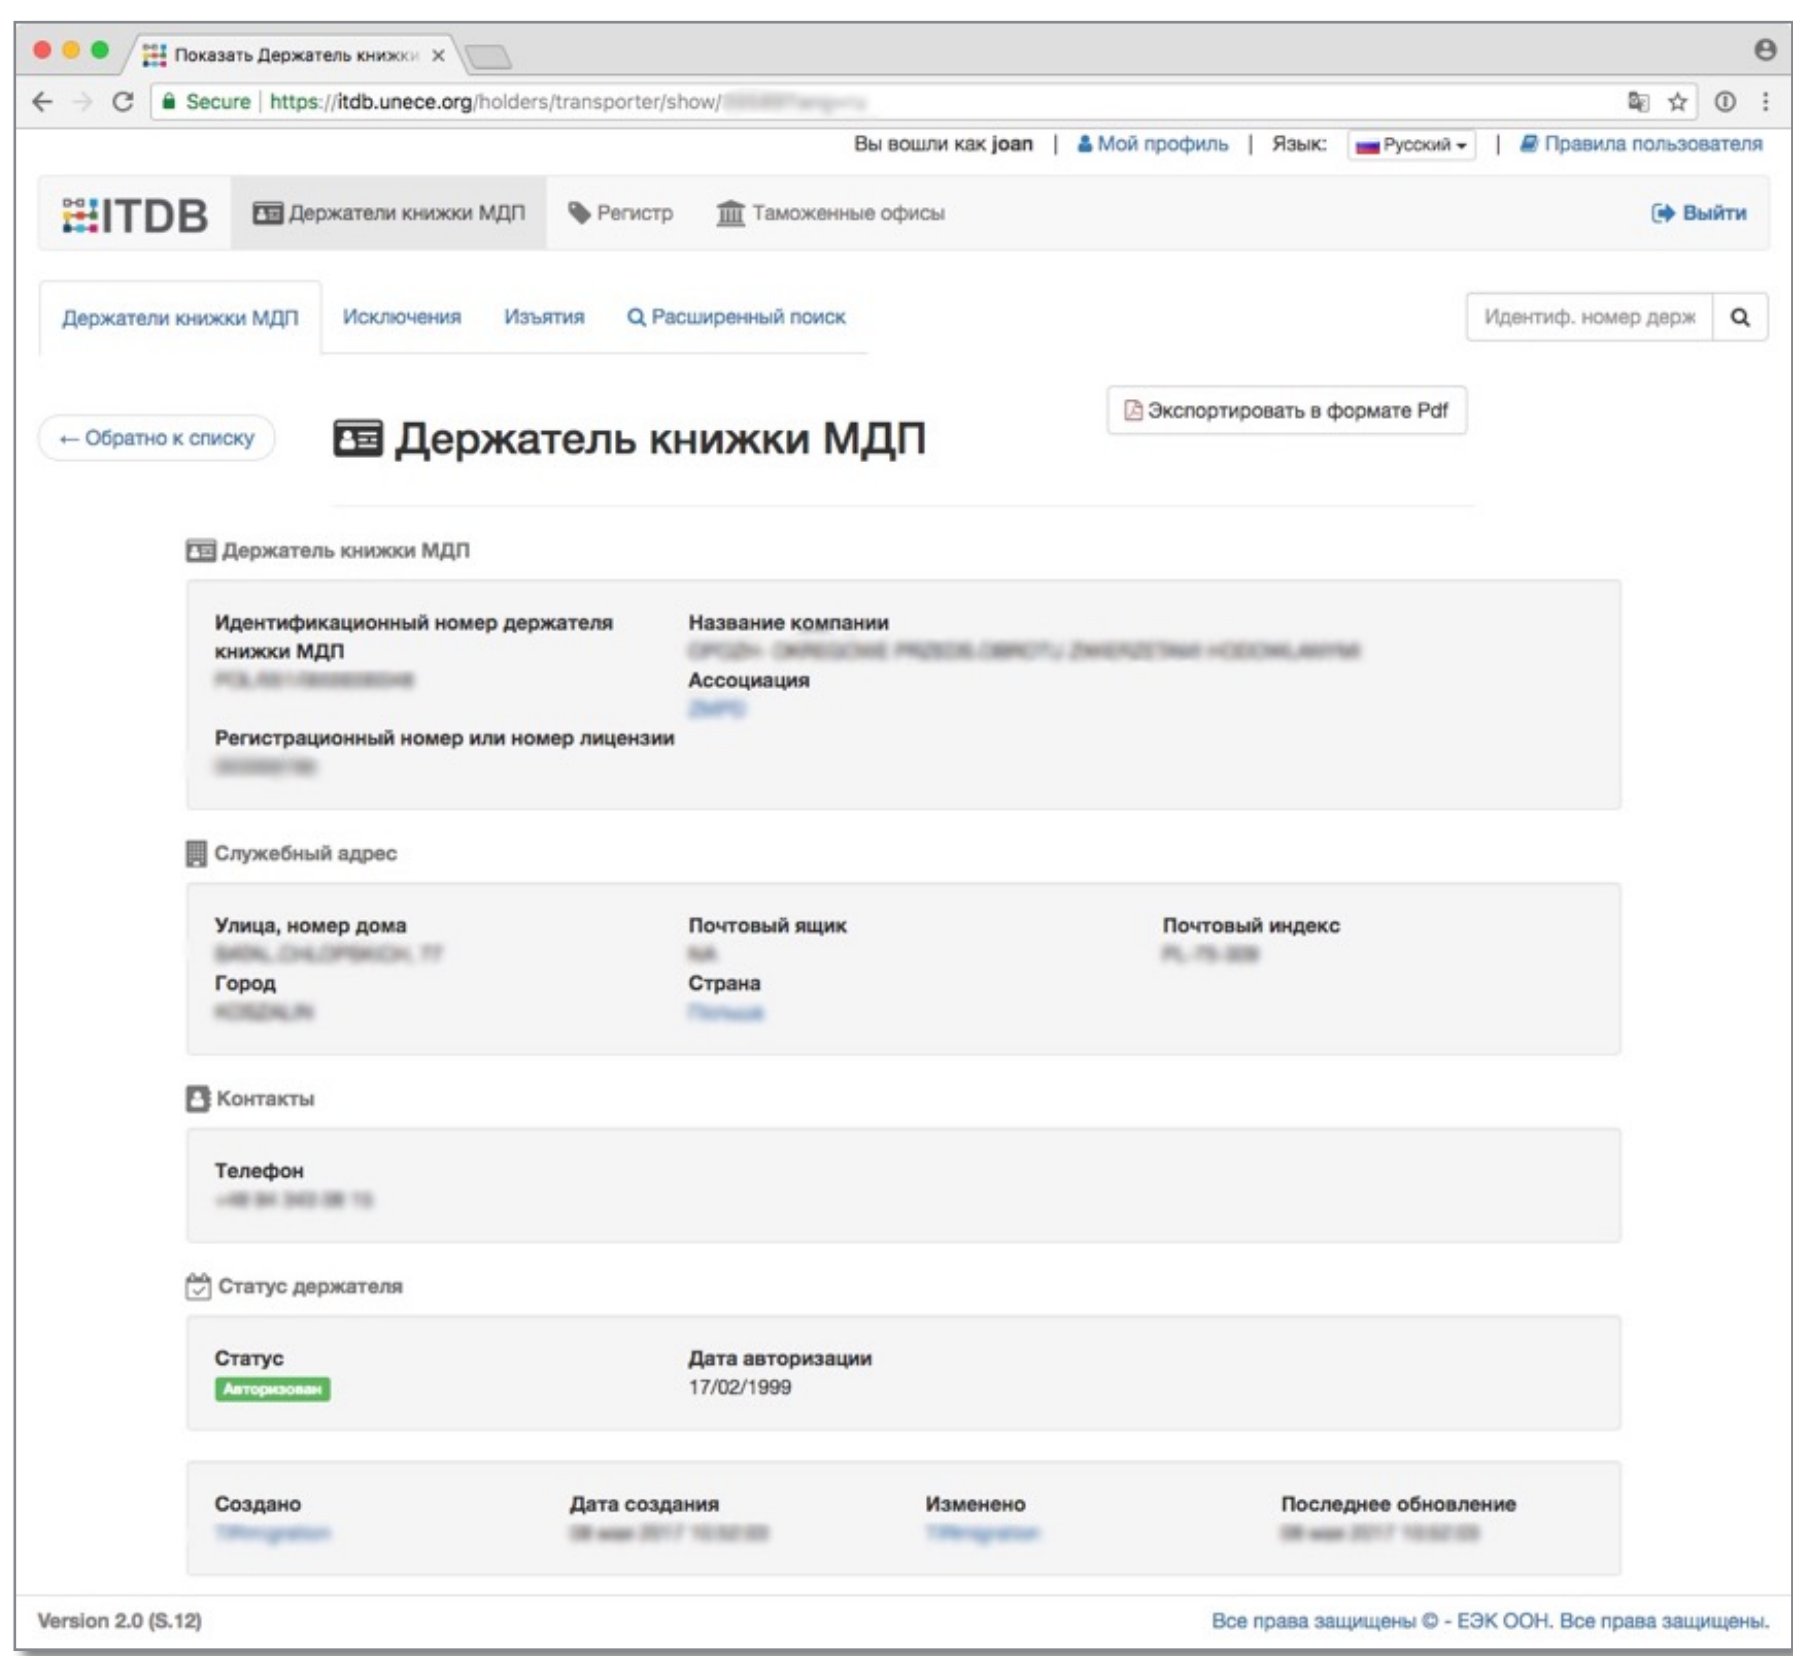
Показать Держатель книжки ×

Secure | https://itdb.unece.org/holders/transporter/show/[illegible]

Вы вошли как joan | Мой профиль | Язык: Русский | Правила пользователя

ITDB Держатели книжки МДП Регистр Таможенные офисы Выйти

Держатели книжки МДП Исключения Изъятия Расширенный поиск

Идентиф. номер держ

← Обратно к списку

Держатель книжки МДП

Экспортировать в формате Pdf

Держатель книжки МДП

Идентификационный номер держателя книжки МДП
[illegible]

Название компании
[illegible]

Ассоциация
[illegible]

Регистрационный номер или номер лицензии
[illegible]

Служебный адрес

Улица, номер дома
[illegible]

Почтовый ящик
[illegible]

Почтовый индекс
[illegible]

Город
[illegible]

Страна
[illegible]

Контакты

Телефон
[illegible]

Статус держателя

Статус
Авторизован

Дата авторизации
17/02/1999

Создано
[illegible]

Дата создания
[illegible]

Изменено
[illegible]

Последнее обновление
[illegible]

Version 2.0 (S.12)

Все права защищены © - ЕЭК ООН. Все права защищены.